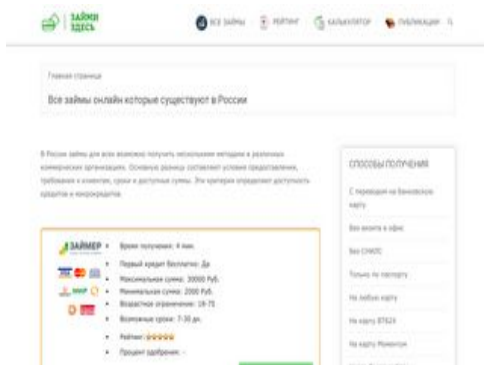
ЗАЙМЫ ЗДЕСЬ

ВСЕ ЗАЙМЫ РЕЙТИНГ КАЛЬКУЛЯТОР ПУБЛИКАЦИИ

Главная страница

Все займы онлайн которые существуют в России

В России займы для всех возможно получить несколькими методами в различных коммерческих организациях. Основные разницы составляют условия предоставления, требования к клиентам, сроки и доступные суммы. Эти критерии определяют доступность кредитов и микрокредитов.

ЗАЙМЕР

Время получения: 4 мин.

Первый кредит бесплатно: Да

Максимальная сумма: 30000 Руб.

Минимальная сумма: 2000 Руб.

Возрастное ограничение: 18-75

Возможные сроки: 7-30 дн.

Рейтинг:

Процент одобрения: –

СПОСОБЫ ПОЛУЧЕНИЯ

С переводом на банковскую карту

Без визита в офис

Без СНИЛС

Только по паспорту

На любую карту

На карту ВТБ24

На карту Моментум

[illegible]